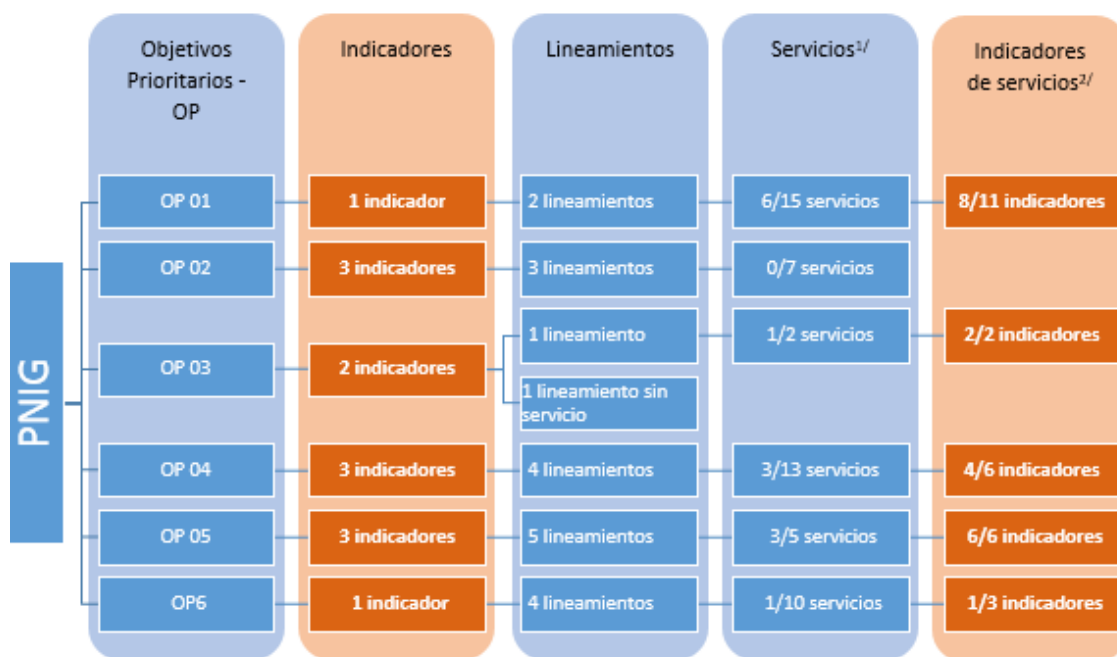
PNIG

| Objetivos Prioritarios - OP | Indicadores | Lineamientos | Servicios$^{1/}$ | Indicadores de servicios$^{2/}$ |
|---|---|---|---|---|
| OP 01 | 1 indicador | 2 lineamientos | 6/15 servicios | 8/11 indicadores |
| OP 02 | 3 indicadores | 3 lineamientos | 0/7 servicios | |
| OP 03 | 2 indicadores | 1 lineamiento | 1/2 servicios | 2/2 indicadores |
| | | 1 lineamiento sin servicio | | |
| OP 04 | 3 indicadores | 4 lineamientos | 3/13 servicios | 4/6 indicadores |
| OP 05 | 3 indicadores | 5 lineamientos | 3/5 servicios | 6/6 indicadores |
| OP6 | 1 indicador | 4 lineamientos | 1/10 servicios | 1/3 indicadores |